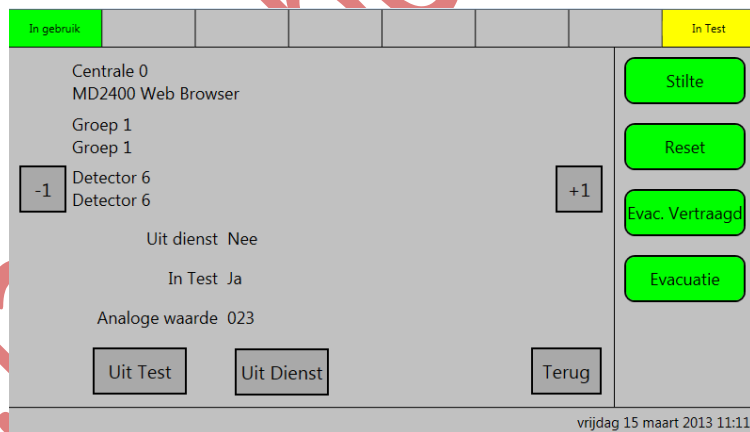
In gebruik

In Test

Centrale 0
MD2400 Web Browser

Groep 1
Groep 1

-1

Detector 6
Detector 6

+1

Uit dienst Nee

In Test Ja

Analoge waarde 023

Uit Test

Uit Dienst

Terug

Stilte

Reset

Evac. Vertraagd

Evacuatie

vrijdag 15 maart 2013 11:11